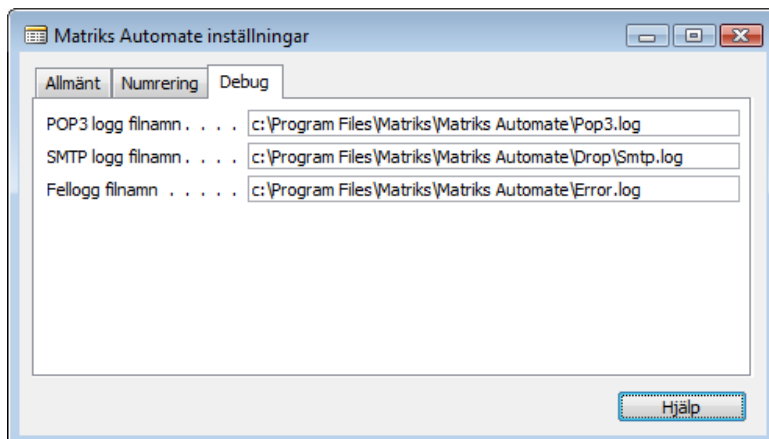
Matriks Automate inställningar

Allmänt | Numrering | Debug

POP3 logg filnamn . . . . c:\Program Files\Matriks\Matriks Automate\Pop3.log
SMTP logg filnamn . . . . c:\Program Files\Matriks\Matriks Automate\Drop\Smtp.log
Fellogg filnamn . . . . . . c:\Program Files\Matriks\Matriks Automate\Error.log

Hjälp